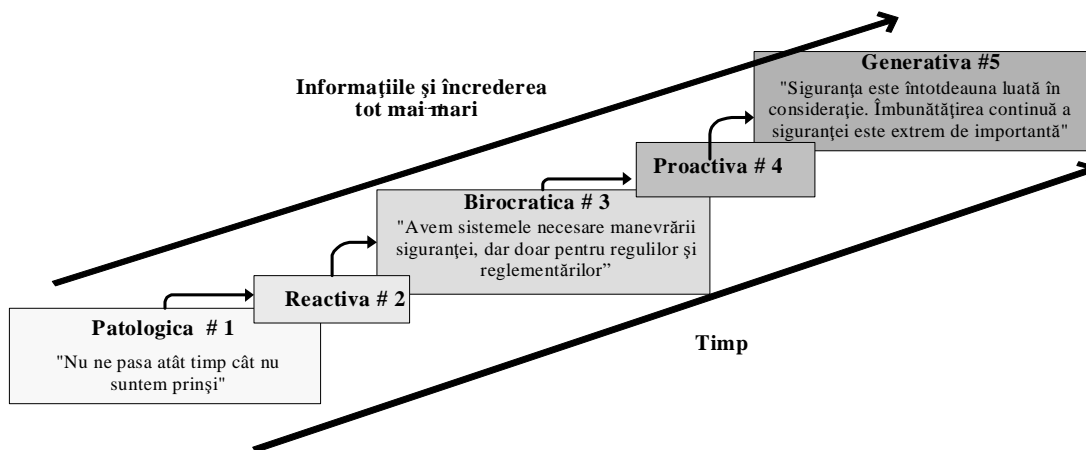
Informaţiile şi încrederea tot mai mari

Generativa #5
"Siguranța este întotdeauna luată în considerație. Îmbunătățirea continuă a siguranței este extrem de importantă"

Proactiva # 4

Birocratica # 3
"Avem sistemele necesare manevrării siguranței, dar doar pentru regulilor şi reglementărilor"

Reactiva # 2

Patologica # 1
"Nu ne pasa atât timp cât nu suntem prinşi"

Timp